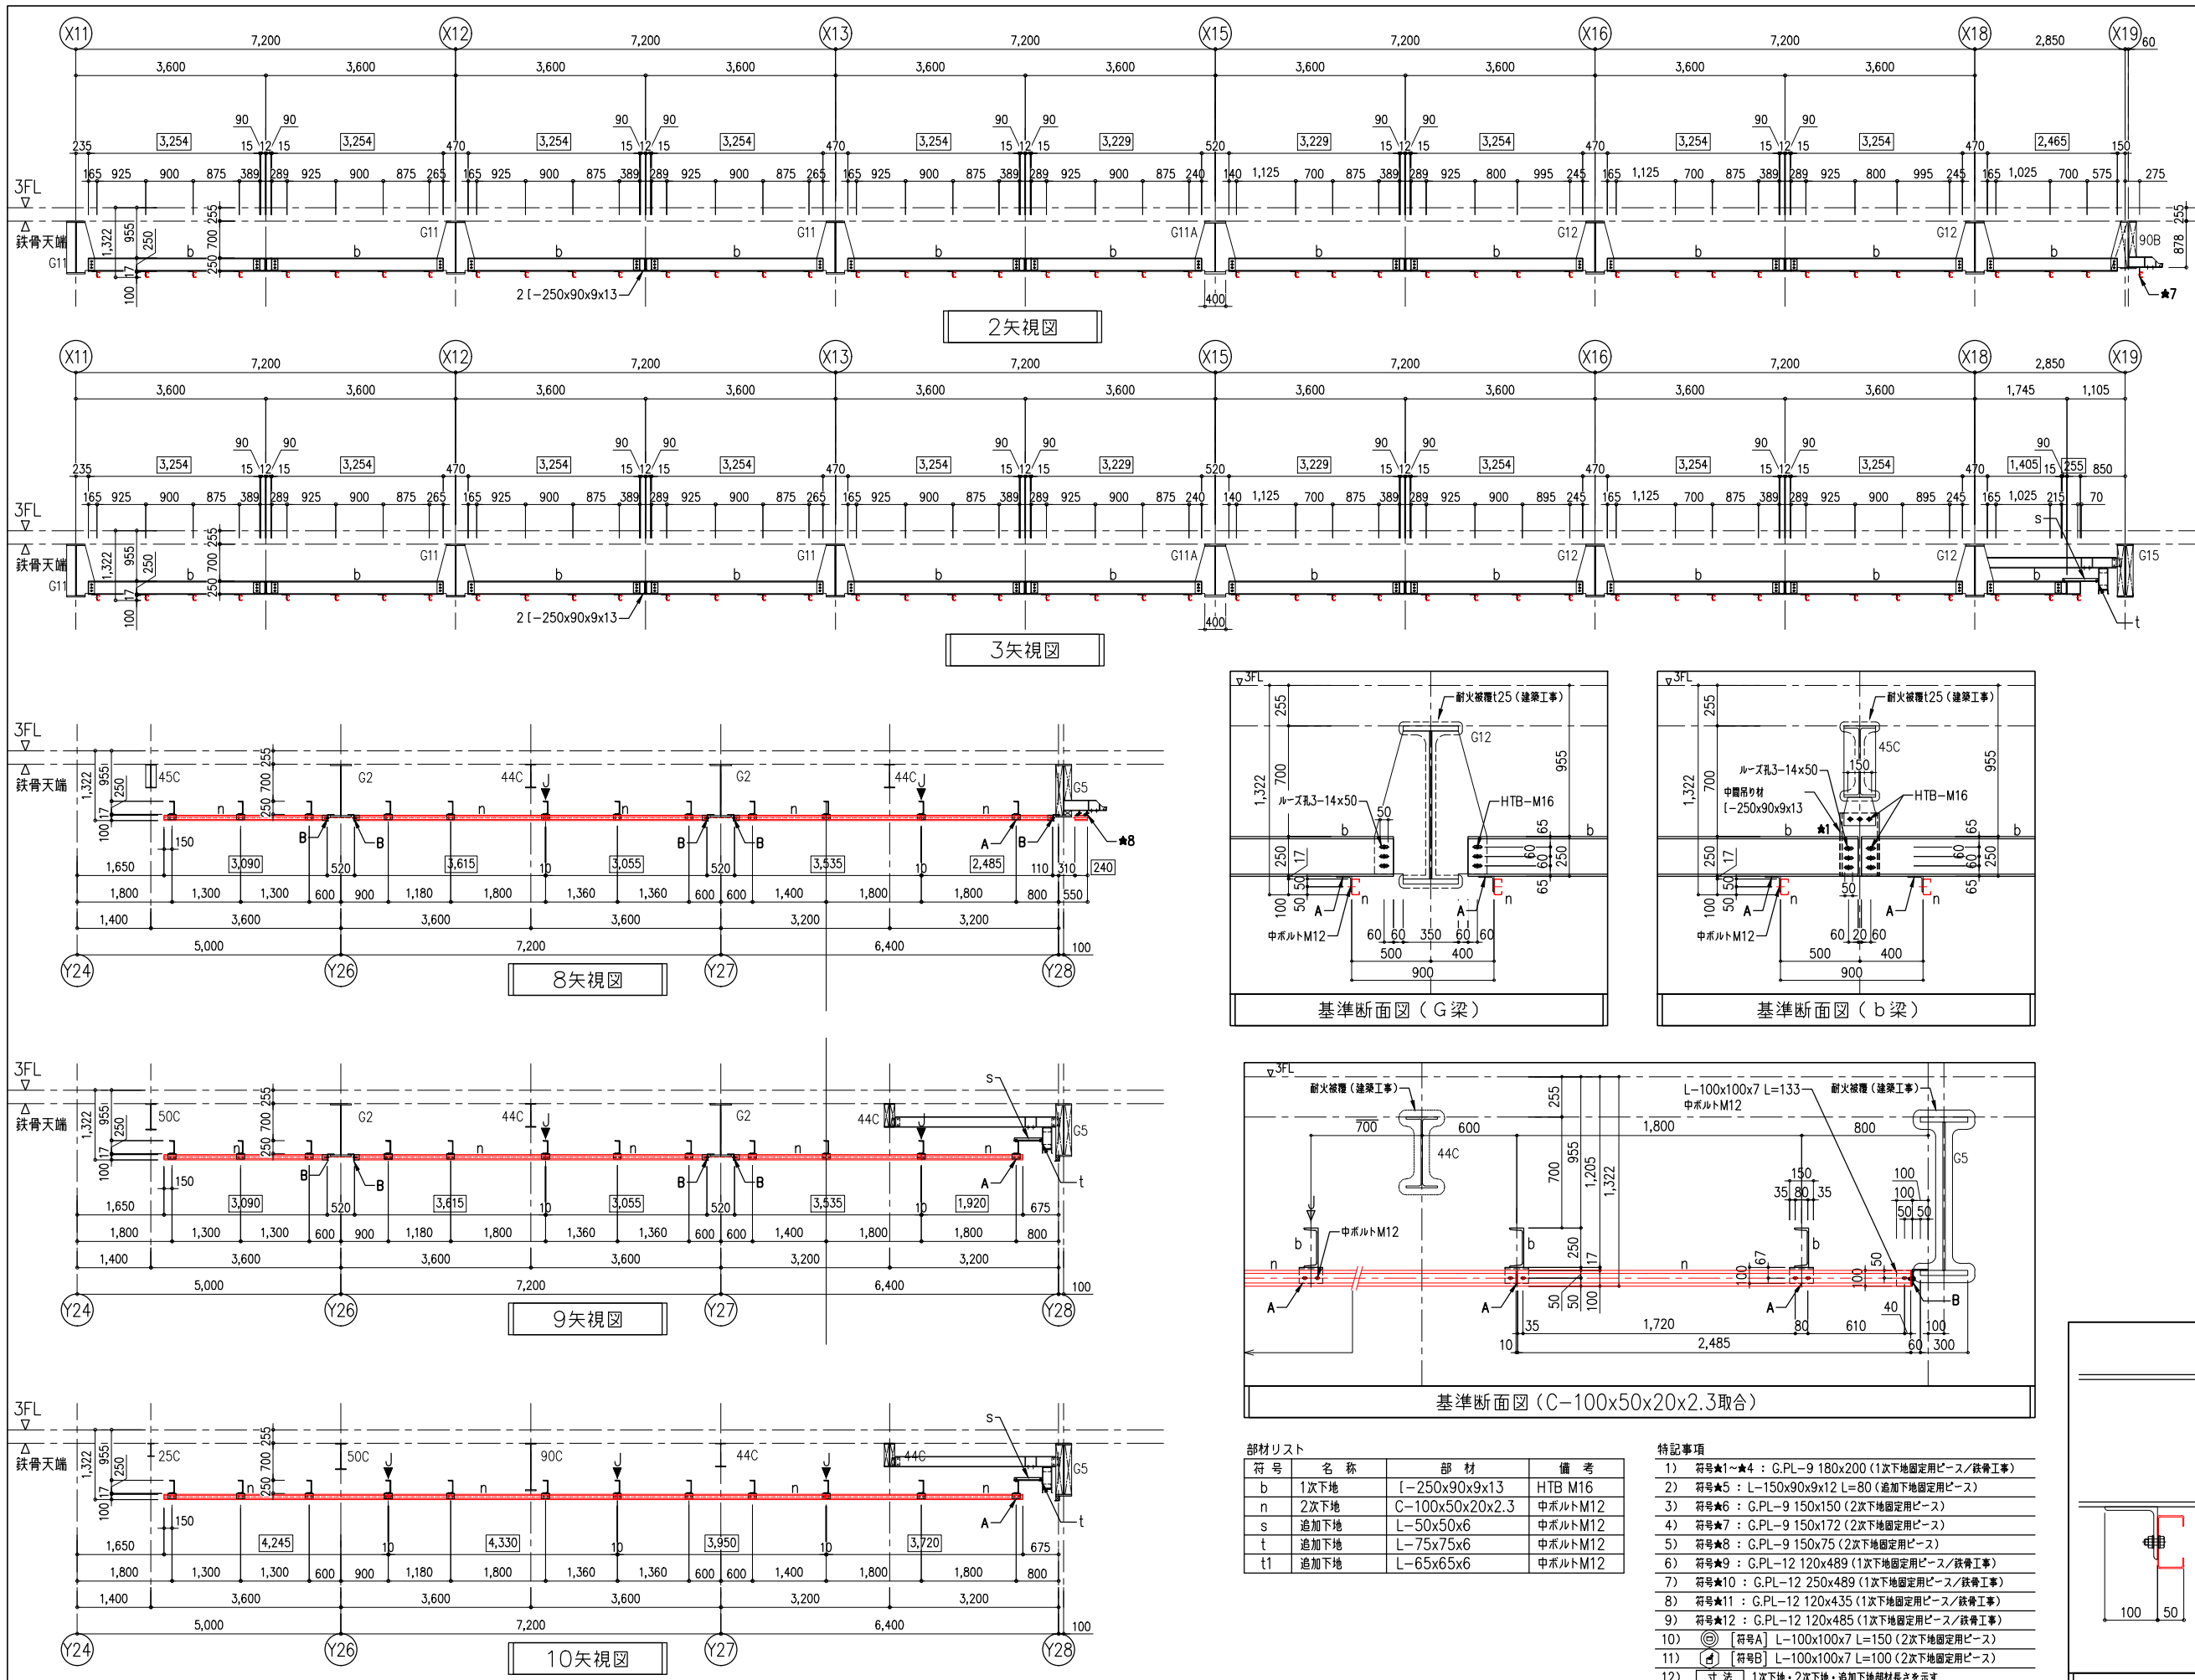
X11 7,200 X12 7,200 X13 7,200 X15 7,200 X16 7,200 X18 2,850 X19 60
3,600 3,600 3,600 3,600 3,600 3,600 3,600 3,600 3,600 3,600
3FL
鉄骨天端
G11 G11 G11 G11A G12 G12
2[−250x90x9x13
400
★7
2矢視図

X11 7,200 X12 7,200 X13 7,200 X15 7,200 X16 7,200 X18 2,850 X19
3FL
鉄骨天端
G11 G11 G11 G11A G12 G12 G15
2[−250x90x9x13
400
3矢視図

3FL
鉄骨天端
45C G2 44C G2 44C G5
★8
1,650 3,090 3,615 3,055 3,535 2,485 110 310 240
1,800 1,300 1,300 600 900 1,180 1,800 1,360 1,360 600 600 1,400 1,800 1,800 800 550
1,400 3,600 3,600 3,600 3,200 3,200
5,000 7,200 6,400 100
Y24 Y26 Y27 Y28
8矢視図

3FL
鉄骨天端
50C G2 44C G2 44C G5
1,650 3,090 3,615 3,055 3,535 1,920 675
1,800 1,300 1,300 600 900 1,180 1,800 1,360 1,360 600 600 1,400 1,800 1,800 800
1,400 3,600 3,600 3,600 3,200 3,200
5,000 7,200 6,400 100
Y24 Y26 Y27 Y28
9矢視図

3FL
鉄骨天端
25C 50C 90C 44C 44C G5
1,650 4,245 4,330 3,950 3,720 675
1,800 1,300 1,300 600 900 1,180 1,800 1,360 1,360 600 600 1,400 1,800 1,800 800
1,400 3,600 3,600 3,600 3,200 3,200
5,000 7,200 6,400 100
Y24 Y26 Y27 Y28
10矢視図

3FL
耐火被覆t25（建築工事）
G12
ルーズ孔3−14x50
HTB−M16
中ボルトM12
60 60 350 60 60
500 400
900
基準断面図（G梁）

3FL
耐火被覆t25（建築工事）
45C
ルーズ孔3−14x50
中間吊り材
[−250x90x9x13
HTB−M16
中ボルトM12
60 20 60
500 400
900
基準断面図（b梁）

3FL
耐火被覆（建築工事）
L−100x100x7 L=133
中ボルトM12
耐火被覆（建築工事）
700 600 1,800 800
44C G5
中ボルトM12
35 1,720 610
2,485
基準断面図（C−100x50x20x2.3取合）

部材リスト
| 符号 | 名称 | 部材 | 備考 |
|---|---|---|---|
| b | 1次下地 | [−250x90x9x13 | HTB M16 |
| n | 2次下地 | C−100x50x20x2.3 | 中ボルトM12 |
| s | 追加下地 | L−50x50x6 | 中ボルトM12 |
| t | 追加下地 | L−75x75x6 | 中ボルトM12 |
| t1 | 追加下地 | L−65x65x6 | 中ボルトM12 |

特記事項
1） 符号★1〜★4 ： G.PL−9 180x200（1次下地固定用ピース／鉄骨工事）
2） 符号★5 ： L−150x90x9x12 L=80（追加下地固定用ピース）
3） 符号★6 ： G.PL−9 150x150（2次下地固定用ピース）
4） 符号★7 ： G.PL−9 150x172（2次下地固定用ピース）
5） 符号★8 ： G.PL−9 150x75（2次下地固定用ピース）
6） 符号★9 ： G.PL−12 120x489（1次下地固定用ピース／鉄骨工事）
7） 符号★10 ： G.PL−12 250x489（1次下地固定用ピース／鉄骨工事）
8） 符号★11 ： G.PL−12 120x435（1次下地固定用ピース／鉄骨工事）
9） 符号★12 ： G.PL−12 120x485（1次下地固定用ピース／鉄骨工事）
10） [符号A] L−100x100x7 L=150（2次下地固定用ピース）
11） [符号B] L−100x100x7 L=100（2次下地固定用ピース）
12） 寸法 1次下地・2次下地・追加下地部材長さを示す
100 50